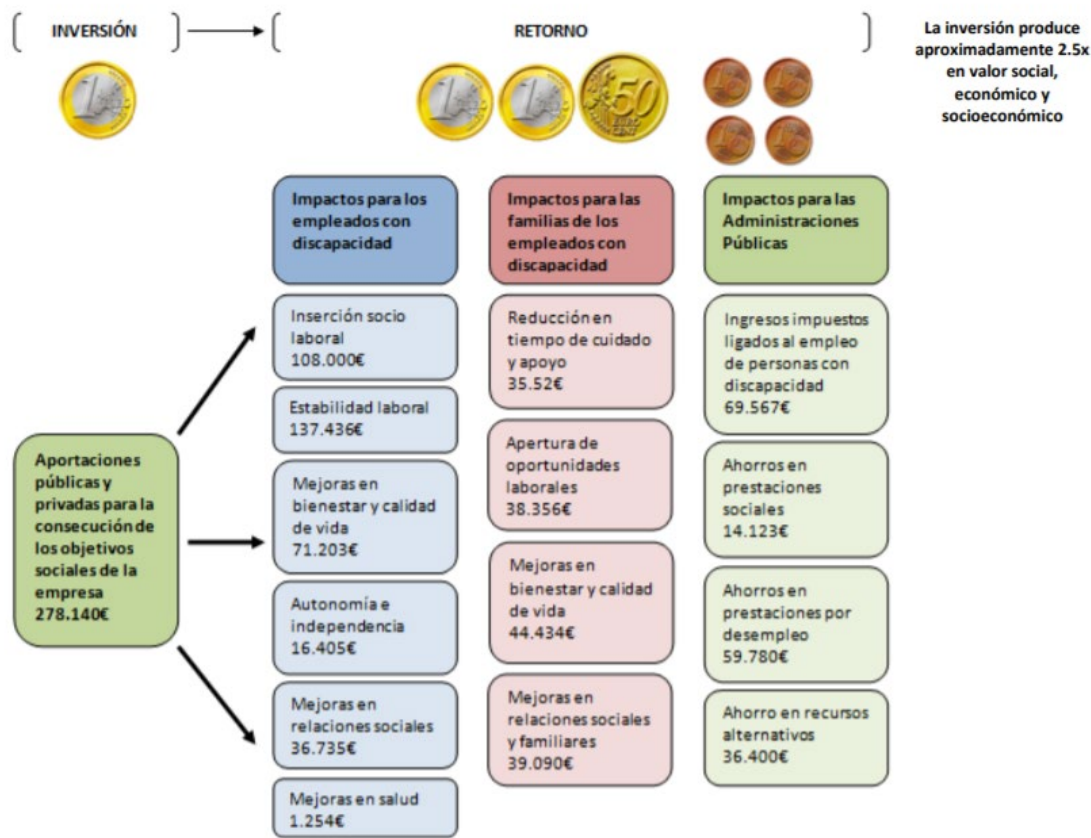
INVERSIÓN

RETORNO

La inversión produce aproximadamente 2.5x en valor social, económico y socioeconómico

Aportaciones públicas y privadas para la consecución de los objetivos sociales de la empresa 278.140€

Impactos para los empleados con discapacidad

Inserción socio laboral 108.000€

Estabilidad laboral 137.436€

Mejoras en bienestar y calidad de vida 71.203€

Autonomía e independencia 16.405€

Mejoras en relaciones sociales 36.735€

Mejoras en salud 1.254€

Impactos para las familias de los empleados con discapacidad

Reducción en tiempo de cuidado y apoyo 35.52€

Apertura de oportunidades laborales 38.356€

Mejoras en bienestar y calidad de vida 44.434€

Mejoras en relaciones sociales y familiares 39.090€

Impactos para las Administraciones Públicas

Ingresos impuestos ligados al empleo de personas con discapacidad 69.567€

Ahorros en prestaciones sociales 14.123€

Ahorros en prestaciones por desempleo 59.780€

Ahorro en recursos alternativos 36.400€